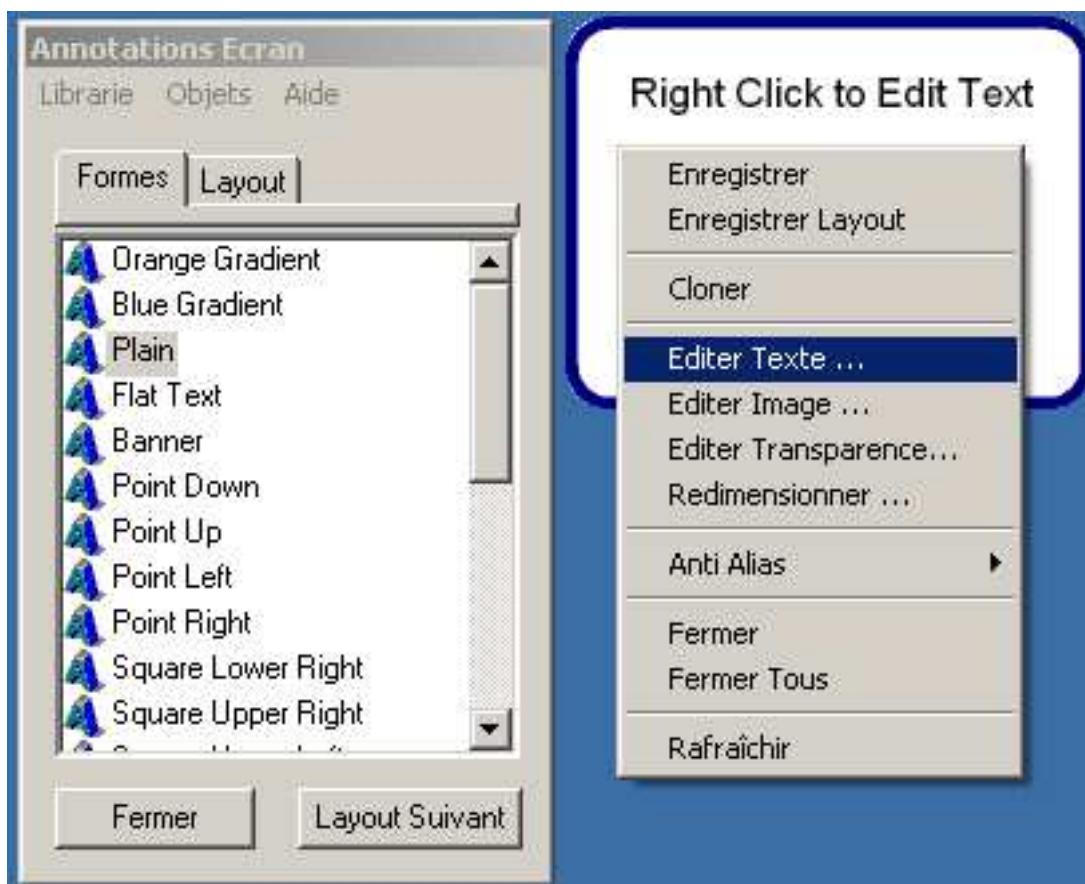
Annotations Ecran

Librarie Objets Aide

Formes Layout

Orange Gradient
Blue Gradient
Plain
Flat Text
Banner
Point Down
Point Up
Point Left
Point Right
Square Lower Right
Square Upper Right
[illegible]

Fermer Layout Suivant

Right Click to Edit Text

Enregistrer
Enregistrer Layout
Cloner
Editer Texte ...
Editer Image ...
Editer Transparence...
Redimensionner ...
Anti Alias
Fermer
Fermer Tous
Rafraîchir